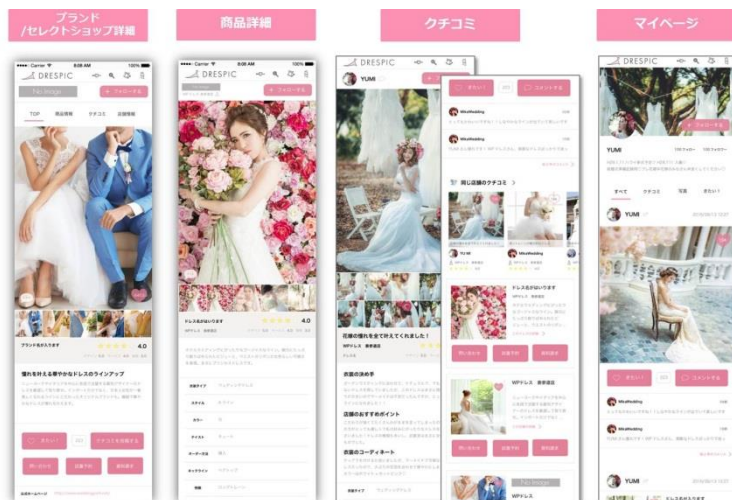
ブランド
/セレクトショップ詳細

商品詳細

クチコミ

マイページ

DRESPIC

フォローする

TOP

商品情報

クチコミ

店舗情報

ブランド名が入ります

4.0

憧れを叶える華やかなドレスのラインアップ

DRESPIC

フォローする

ドレス名が入ります

4.0

DRESPIC

YUMI

同じ店舗のクチコミ

花嫁の憧れを全て叶えてくれました！

お店の決め手

店員のおすすめポイント

お店のコーディネート

ドレス名が入ります

WPドレス

DRESPIC

フォローする

YUMI

すべて

クチコミ

写真

YUMI

YUMI